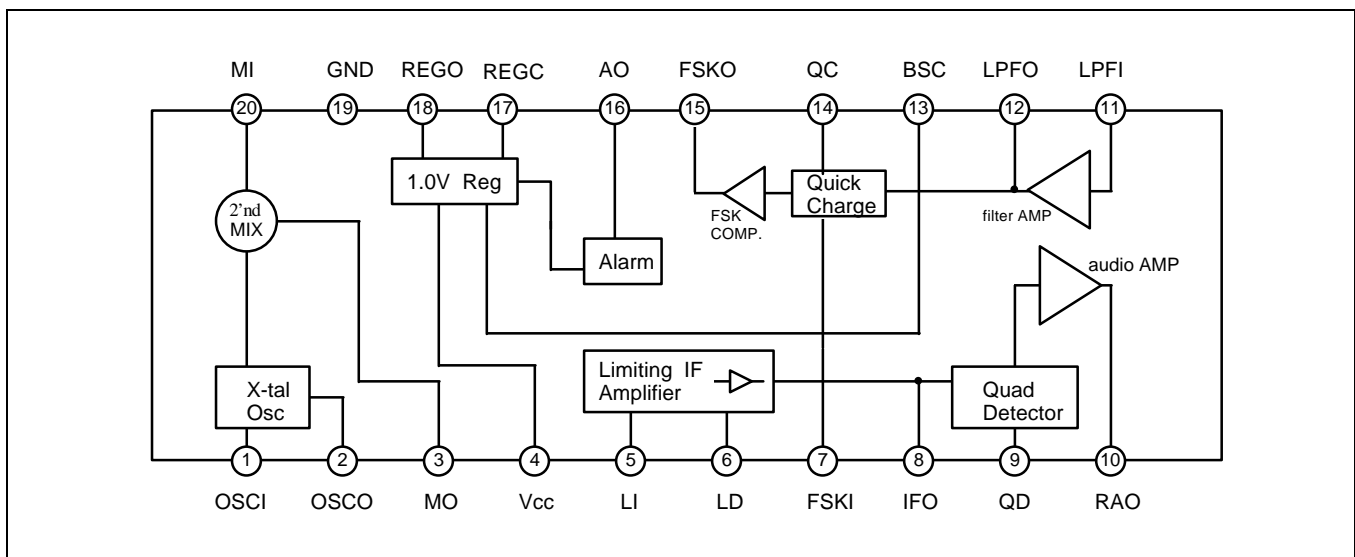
MI GND REGO REGC AO FSKO QC BSC LPFO LPFI

20 19 18 17 16 15 14 13 12 11

1.0V Reg

2'nd MIX

Alarm

FSK COMP.

Quick Charge

filter AMP

audio AMP

X-tal Osc

Limiting IF Amplifier

Quad Detector

1 2 3 4 5 6 7 8 9 10

OSCI OSCO MO Vcc LI LD FSKI IFO QD RAO